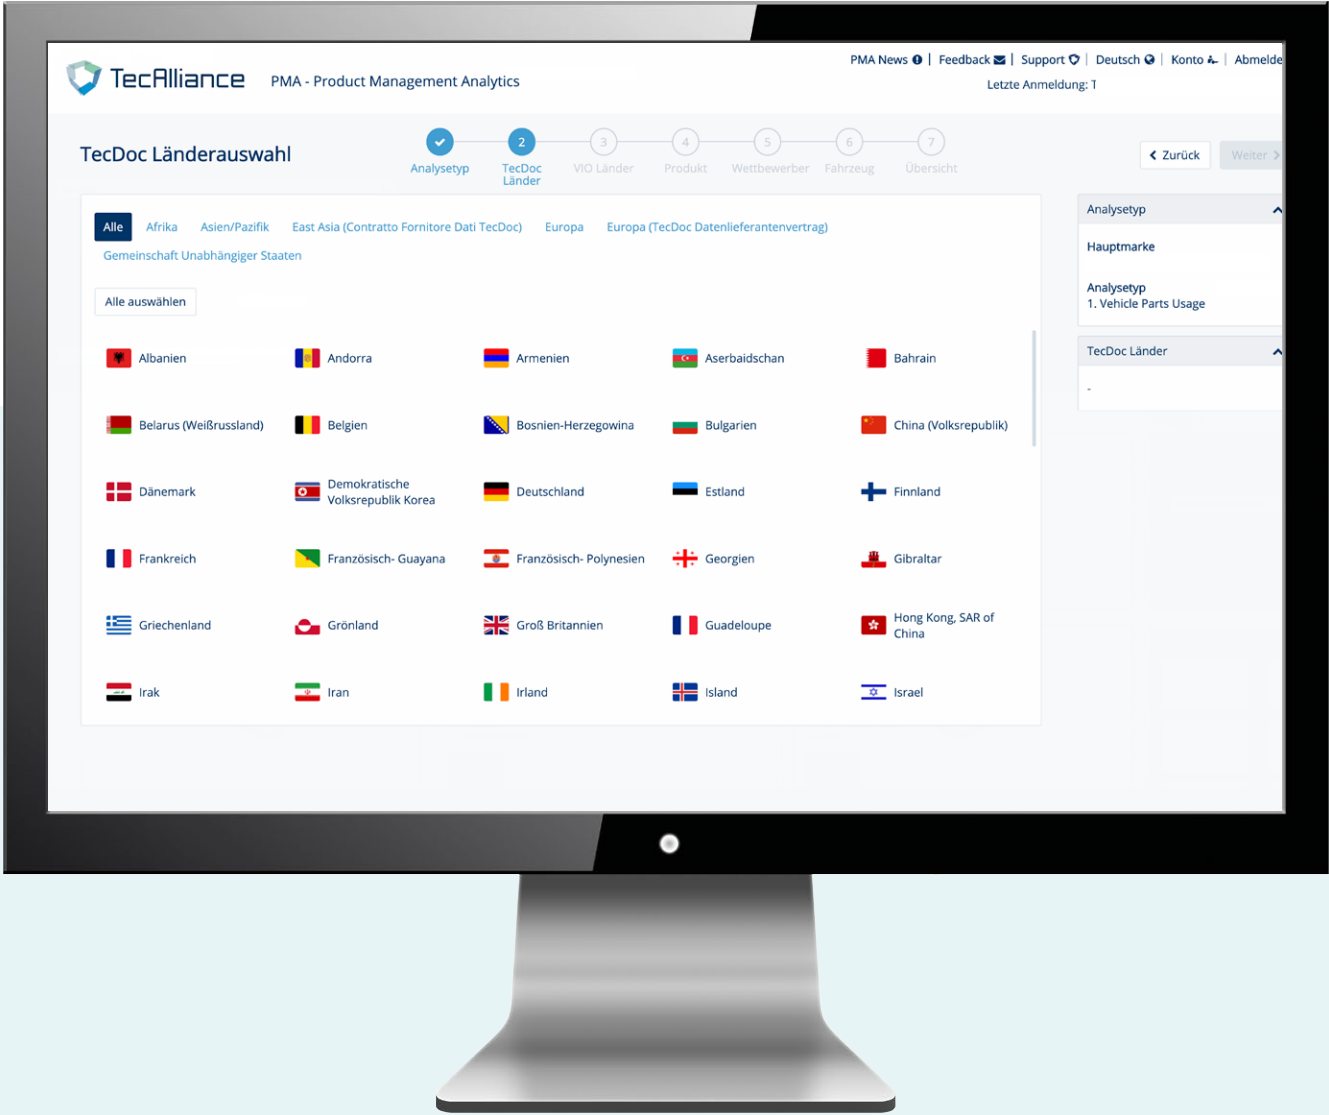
TecAlliance PMA - Product Management Analytics

PMA News | Feedback | Support | Deutsch | Konto | Abmelde

Letzte Anmeldung: T

TecDoc Länderauswahl

Analysetyp
2 TecDoc Länder
3 VIO Länder
4 Produkt
5 Wettbewerber
6 Fahrzeug
7 Übersicht

Zurück
Weiter

Alle
Afrika
Asien/Pazifik
East Asia (Contratto Fornitore Dati TecDoc)
Europa
Europa (TecDoc Datenlieferantenvertrag)
Gemeinschaft Unabhängiger Staaten

Alle auswählen

| | | | | |
|---|---|---|---|---|
| Albanien | Andorra | Armenien | Aserbaidschan | Bahrain |
| Belarus (Weißrussland) | Belgien | Bosnien-Herzegowina | Bulgarien | China (Volksrepublik) |
| Dänemark | Demokratische Volksrepublik Korea | Deutschland | Estland | Finnland |
| Frankreich | Französisch- Guayana | Französisch- Polynesien | Georgien | Gibraltar |
| Griechenland | Grönland | Groß Britannien | Guadeloupe | Hong Kong, SAR of China |
| Irak | Iran | Irland | Island | Israel |

Analysetyp
Hauptmarke
Analysetyp
1. Vehicle Parts Usage

TecDoc Länder
-